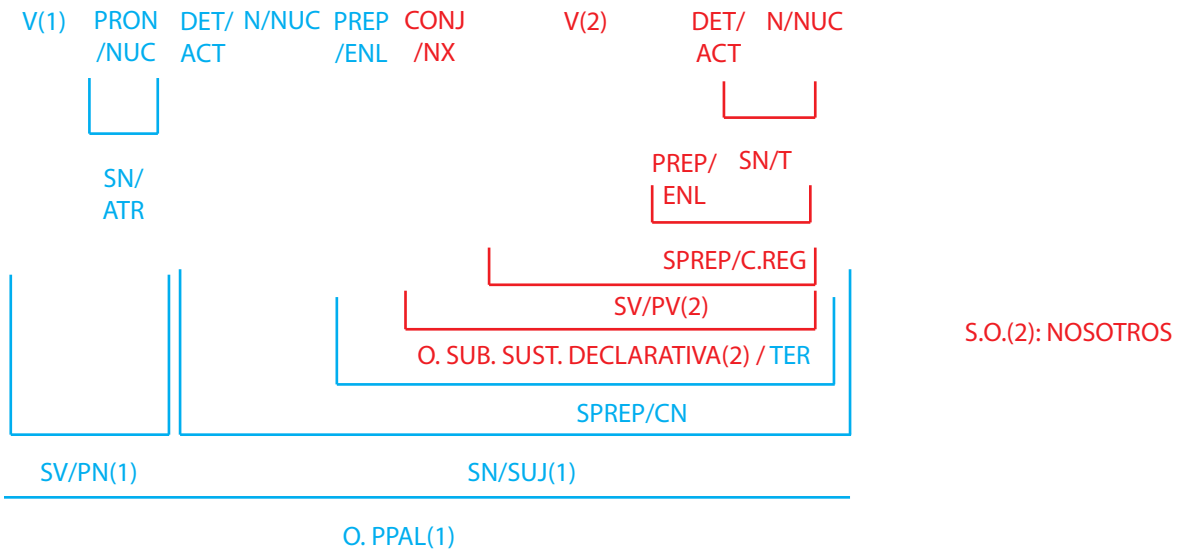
V(1) PRON /NUC DET/ ACT N/NUC PREP /ENL CONJ /NX V(2) DET/ ACT N/NUC

SN/ ATR

PREP/ ENL SN/T

SPREP/C.REG

SV/PV(2)

O. SUB. SUST. DECLARATIVA(2) / TER

S.O.(2): NOSOTROS

SPREP/CN

SV/PN(1) SN/SUJ(1)

O. PPAL(1)